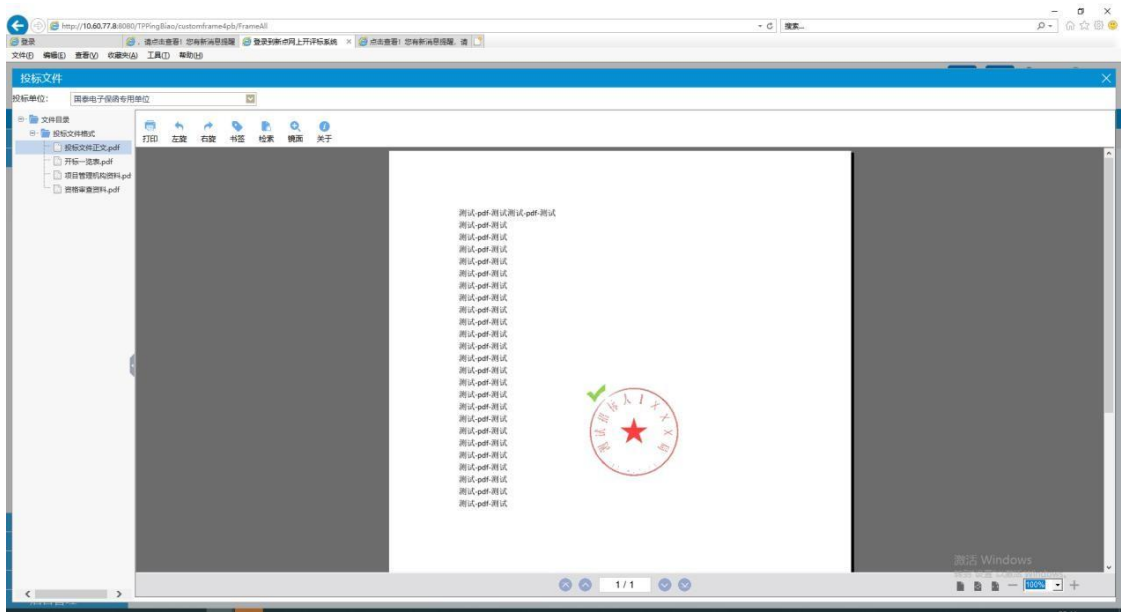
http://10.60.77.8:8080/TPPingBiao/customframe4pb/FrameAll

搜索...

登录

请点击查看！您有新消息提醒

登录到新点网上开评标系统

点击查看！您有新消息提醒，请

文件(F) 编辑(E) 查看(V) 收藏夹(A) 工具(T) 帮助(H)

投标文件

投标单位: 国泰电子保函专用单位

文件目录
投标文件格式
投标文件正文.pdf
开标一览表.pdf
项目管理机构资料.pd
资格审查资料.pdf

打印 左旋 右旋 书签 检索 镜面 关于

测试-pdf-测试测试-pdf-测试
测试-pdf-测试
测试-pdf-测试
测试-pdf-测试
测试-pdf-测试
测试-pdf-测试
测试-pdf-测试
测试-pdf-测试
测试-pdf-测试
测试-pdf-测试
测试-pdf-测试
测试-pdf-测试
测试-pdf-测试
测试-pdf-测试
测试-pdf-测试
测试-pdf-测试
测试-pdf-测试
测试-pdf-测试
测试-pdf-测试
测试-pdf-测试
测试-pdf-测试
测试-pdf-测试
测试-pdf-测试
测试-pdf-测试
测试-pdf-测试
测试-pdf-测试
测试-pdf-测试
测试-pdf-测试

法定代表人1XXX

1 / 1

100%

激活 Windows